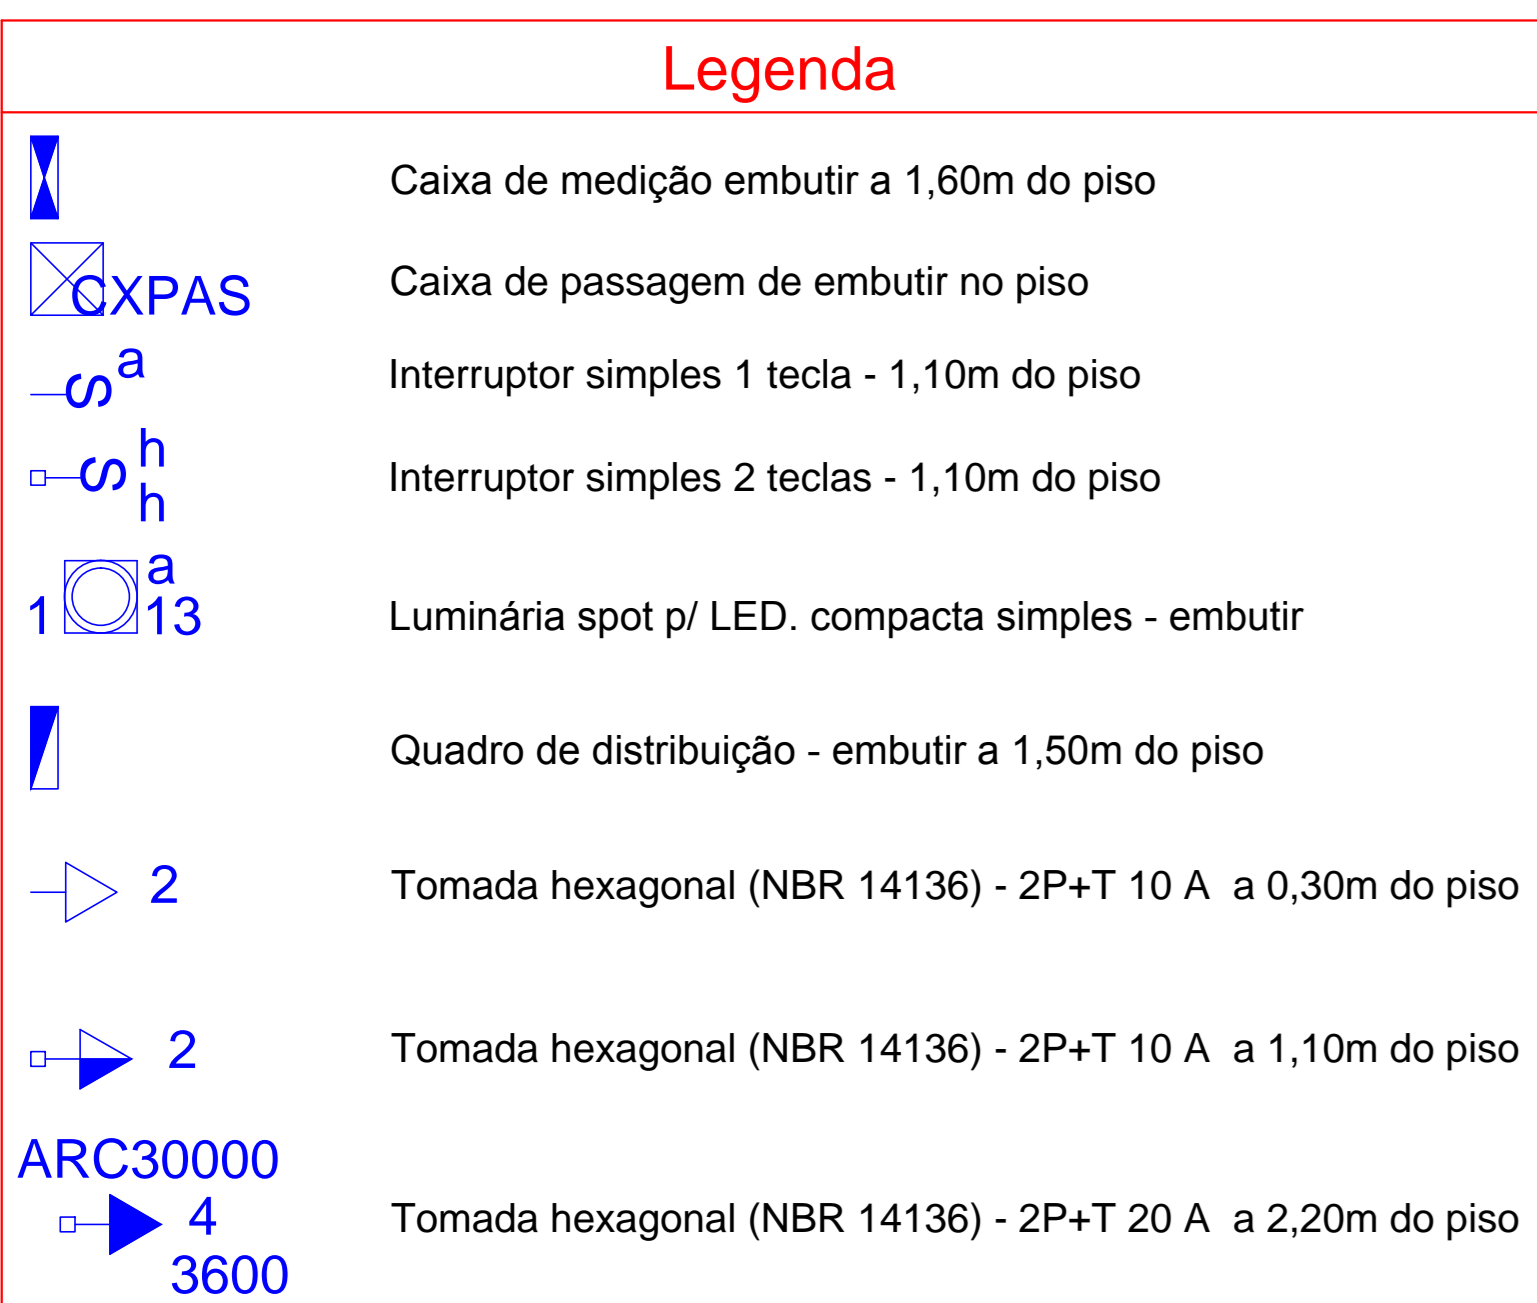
Legenda

Caixa de medição embutir a 1,60m do piso

CXPAS

Caixa de passagem de embutir no piso

S a

Interruptor simples 1 tecla - 1,10m do piso

S h h

Interruptor simples 2 teclas - 1,10m do piso

1 a 13

Luminária spot p/ LED. compacta simples - embutir

Quadro de distribuição - embutir a 1,50m do piso

2

Tomada hexagonal (NBR 14136) - 2P+T 10 A a 0,30m do piso

2

Tomada hexagonal (NBR 14136) - 2P+T 10 A a 1,10m do piso

ARC30000
4
3600

Tomada hexagonal (NBR 14136) - 2P+T 20 A a 2,20m do piso